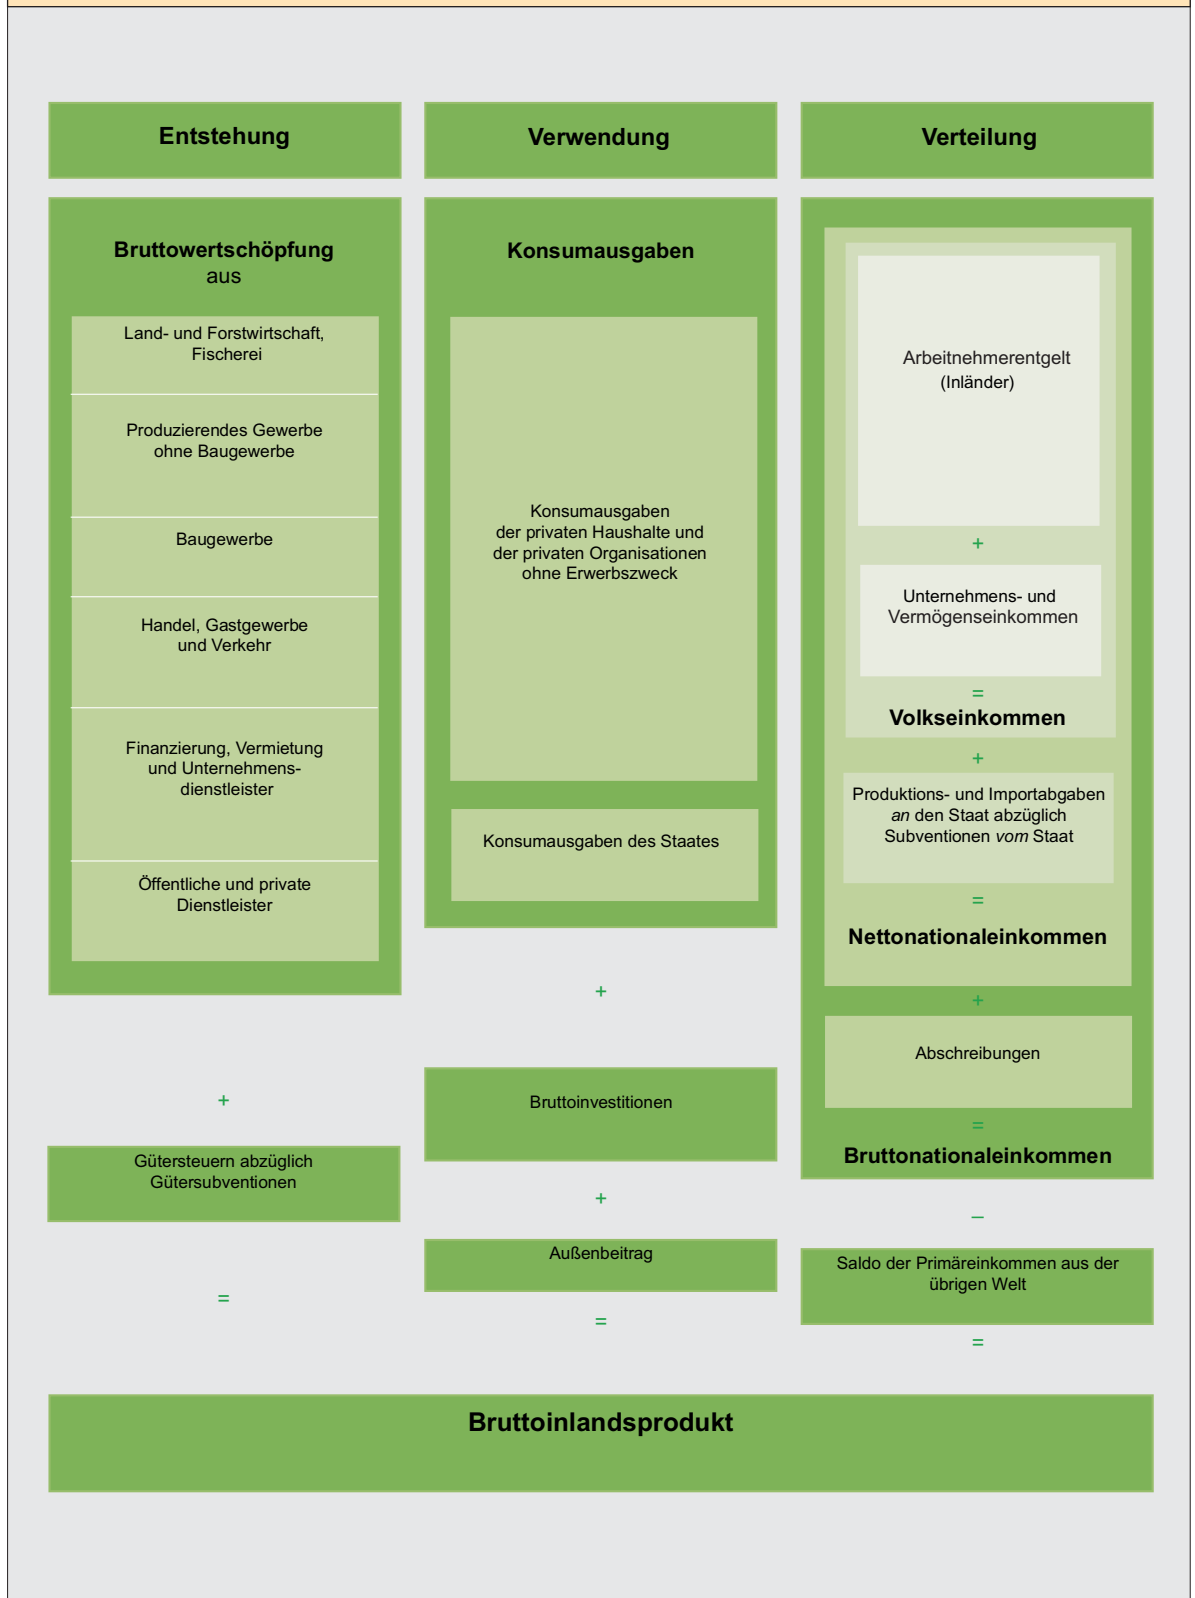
Entstehung

Bruttowertschöpfung
aus

Land- und Forstwirtschaft, Fischerei

Produzierendes Gewerbe ohne Baugewerbe

Baugewerbe

Handel, Gastgewerbe und Verkehr

Finanzierung, Vermietung und Unternehmensdienstleister

Öffentliche und private Dienstleister

+

Gütersteuern abzüglich Gütersubventionen

=

Verwendung

Konsumausgaben

Konsumausgaben der privaten Haushalte und der privaten Organisationen ohne Erwerbszweck

Konsumausgaben des Staates

+

Bruttoinvestitionen

+

Außenbeitrag

=

Verteilung

Arbeitnehmerentgelt (Inländer)

+

Unternehmens- und Vermögenseinkommen

=

Volkseinkommen

+

Produktions- und Importabgaben *an* den Staat abzüglich Subventionen *vom* Staat

=

Nettonationaleinkommen

+

Abschreibungen

=

Bruttonationaleinkommen

–

Saldo der Primäreinkommen aus der übrigen Welt

=

Bruttoinlandsprodukt